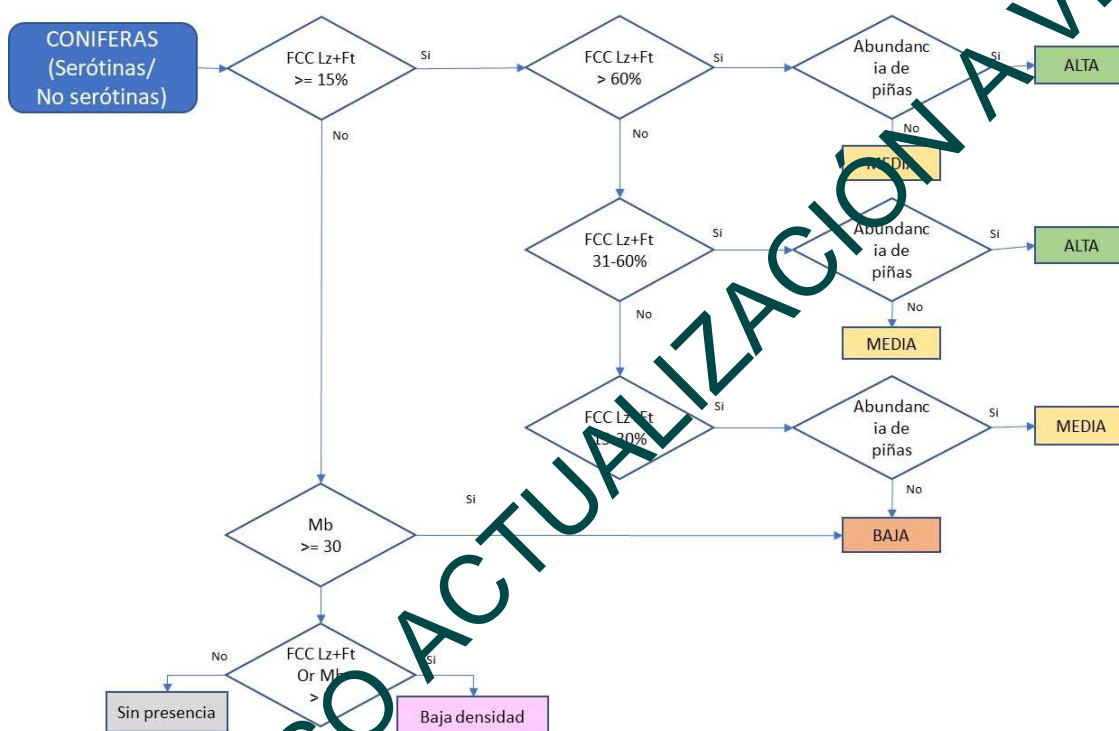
CONIFERAS (Serótinas/ No serótinas)

FCC Lz+Ft >= 15%

Si

No

FCC Lz+Ft > 60%

Si

No

Abundancia de piñas

Si

ALTA

No

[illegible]

FCC Lz+Ft 31-60%

Si

Abundancia de piñas

Si

ALTA

No

MEDIA

No

FCC Lz+Ft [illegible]30%

Si

Abundancia de piñas

Si

MEDIA

No

Mb >= 30

Si

BAJA

FCC Lz+Ft Or Mb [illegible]

No

Si

Sin presencia

Baja densidad

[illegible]O ACTUALIZACIÓN A V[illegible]